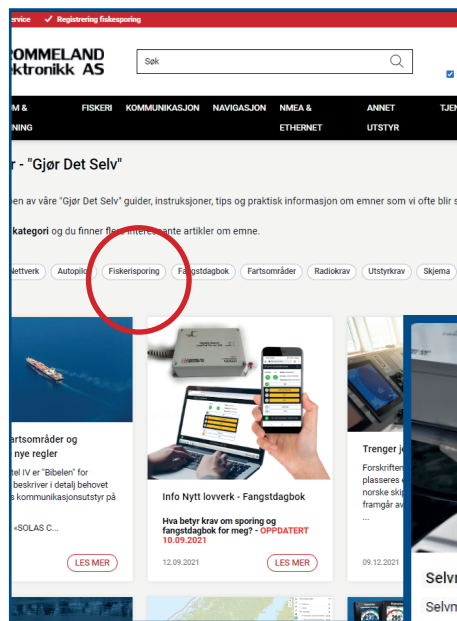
ervice ✓ Registrering fiskesporing

ROMMELAND
ektronikk AS

Søk

M &
NING

FISKERI

KOMMUNIKASJON

NAVIGASJON

NMEA &
ETHERNET

ANNET
UTSTYR

TJEN

r - "Gjør Det Selv"

en av våre "Gjør Det Selv" guider, instruksjoner, tips og praktisk informasjon om emner som vi ofte blir s

kategori og du finner fle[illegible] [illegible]ante artikler om emne.

Nettverk | Autopil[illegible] | Fiskerisporing | Fangstdagbok | Fartsområder | Radiokrav | Utstyrkrav | Skjema

artsområder og
nye regler

tel IV er "Bibelen" for
beskriver i detalj behovet
s kommunikasjonsutstyr på

«SOLAS C...

LES MER

Info Nytt lovverk - Fangstdagbok

Hva betyr krav om sporing og fangstdagbok for meg? - OPPDATERT 10.09.2021

12.09.2021

LES MER

Trenger je

Forskriften
plasseres
norske skip
framgår av
...

09.12.2021

Selv
Selvn